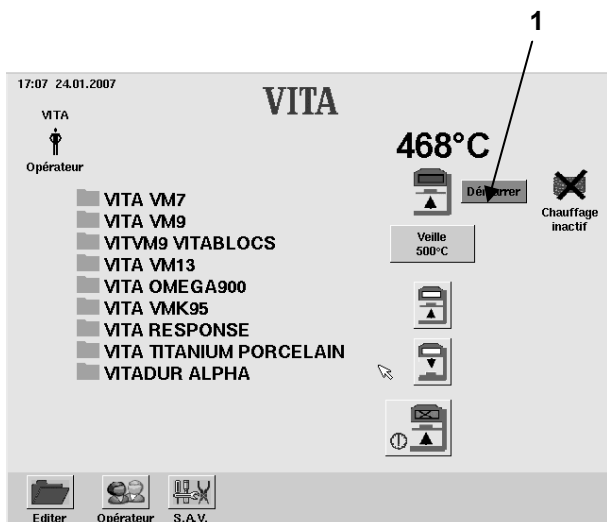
1

17:07 24.01.2007

VITA

VITA

Opérateur

468°C

Démarrer

Chauffage inactif

Veille 500°C

VITA VM7
VITA VM9
VITVM9 VITABLOCS
VITA VM13
VITA OMEGA900
VITA VMK95
VITA RESPONSE
VITA TITANIUM PORCELAIN
VITADUR ALPHA

Editer
Opérateur
S.A.V.